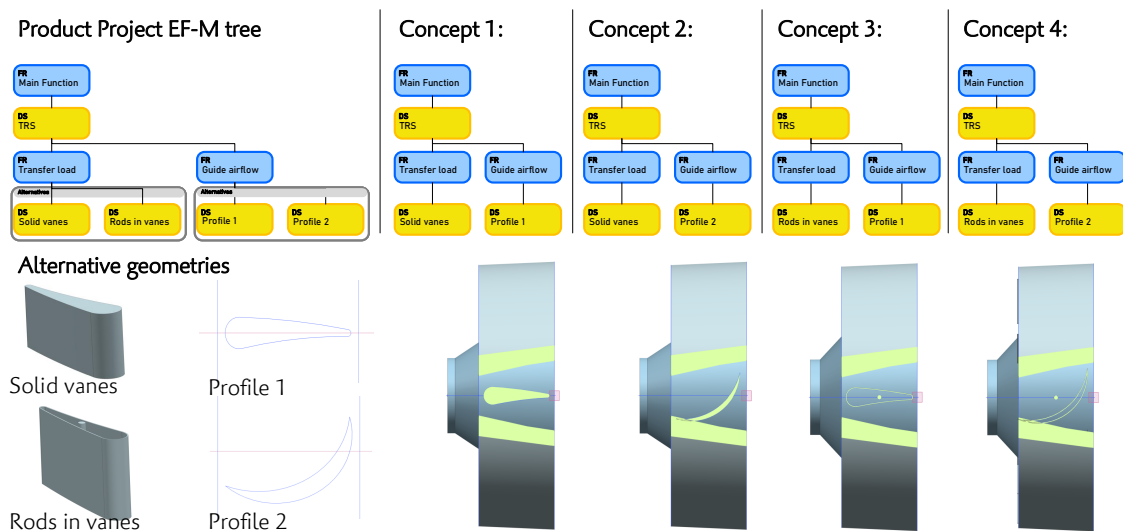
Product Project EF-M tree

FR
Main Function

DS
TRS

FR
Transfer load

FR
Guide airflow

Alternatives

DS
Solid vanes

DS
Rods in vanes

Alternatives

DS
Profile 1

DS
Profile 2

Concept 1:

FR
Main Function

DS
TRS

FR
Transfer load

FR
Guide airflow

DS
Solid vanes

DS
Profile 1

Concept 2:

FR
Main Function

DS
TRS

FR
Transfer load

FR
Guide airflow

DS
Solid vanes

DS
Profile 2

Concept 3:

FR
Main Function

DS
TRS

FR
Transfer load

FR
Guide airflow

DS
Rods in vanes

DS
Profile 1

Concept 4:

FR
Main Function

DS
TRS

FR
Transfer load

FR
Guide airflow

DS
Rods in vanes

DS
Profile 2

Alternative geometries

Solid vanes

Profile 1

Rods in vanes

Profile 2